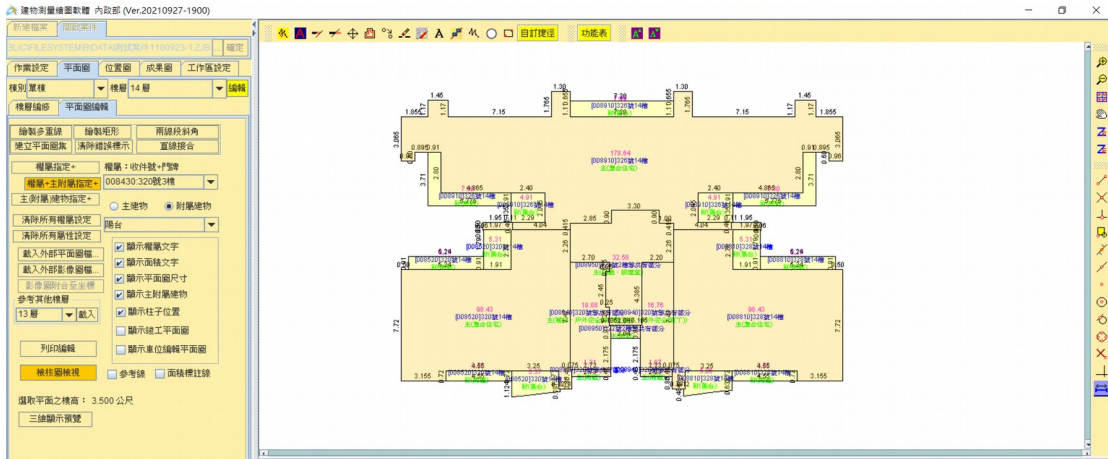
建物測量繪圖軟體 內政部 (Ver.20210927-1900)

新建檔案 開啟案件

3L\CIFILESYSTEM\BDATA\測試案件1100923-1.ZJB ... 確定

作業設定 平面圖 位置圖 成果圖 工作區設定

種別 單棟 樓層 14 層 編輯

樓層編修 平面圖編輯

繪製多重線 繪製矩形 兩線段斜角
建立平面圖集 清除錯誤標示 直線接合

權屬指定+ 權屬：收件號+戶號
權屬+主附屬指定+ 008430:320號3樓
主附屬/建物指定+ 主建物 附屬建物
清除所有權屬設定 陽台
清除所有屬性設定

載入外部平面圖檔... 顯示權屬文字
載入外部影像圖檔... 顯示面積文字
影像圖附合坐標 顯示平面圖尺寸
參考其他樓層 顯示主附屬建物
13 層 載入 顯示柱子位置
顯示建工平面圖
列印編輯 顯示車位編輯平面圖

檢核圖檢視 參考線 面積標註線

選取平面之樓高： 3.500 公尺

三維顯示預覽

自訂捷徑 功能表

1.30 7.30 1.30
1.45 1.45
1.855 7.15 7.15 1.855
[008810]320號14樓
178.64
[008910]320號14樓
主(住家住宅)
0.91 0.91
2.40 2.40
4.91 4.91
3.30
2.85 2.85
2.70 2.20
32.58
6.24 6.24
98.42 98.42
[008520]320號14樓 [008810]320號14樓
主(住家住宅) 主(住家住宅)
10.88 16.76
4.85 4.85
3.25 2.25
3.155 3.155
7.72 7.72
3.71 3.71
3.865 3.865
1.95 1.95
2.60 2.60
1.91 1.91
1.765 1.765
1.17 1.17
2.26 2.26